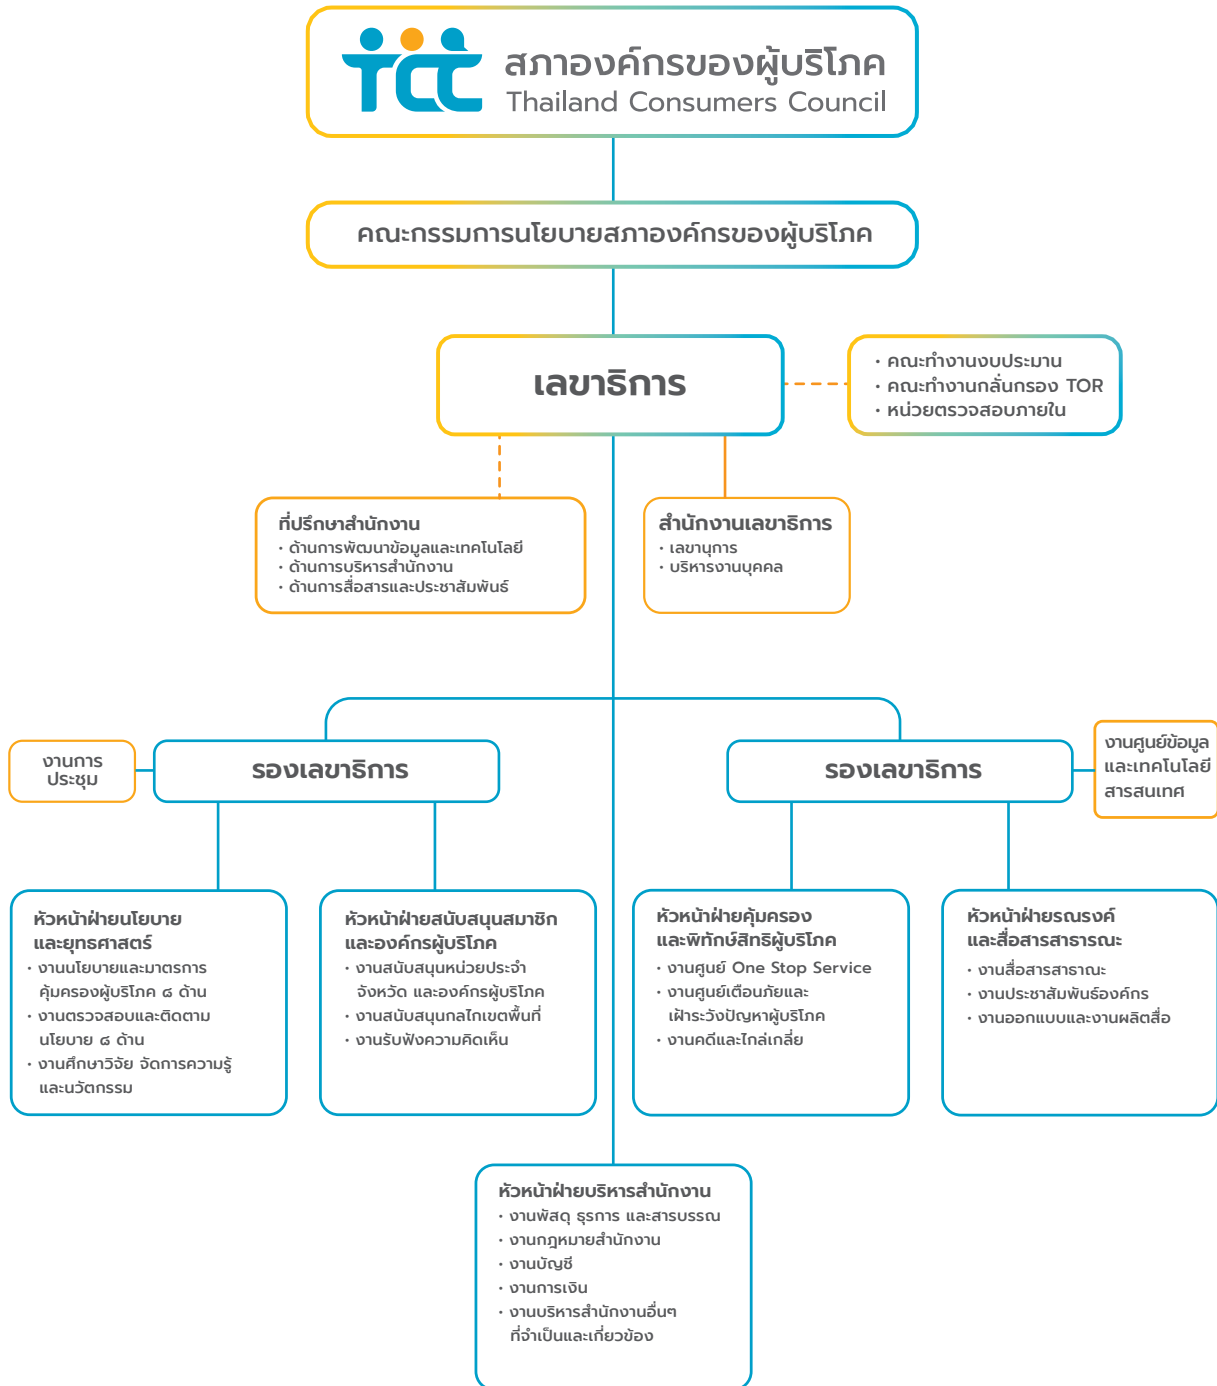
tcc สภาองค์กรของผู้บริโภค
Thailand Consumers Council

คณะกรรมการนโยบายสภาองค์กรของผู้บริโภค

เลขาธิการ

• คณะทำงานงบประมาณ
• คณะทำงานกลั่นกรอง TOR
• หน่วยตรวจสอบภายใน

ที่ปรึกษาสำนักงาน
• ด้านการพัฒนาข้อมูลและเทคโนโลยี
• ด้านการบริหารสำนักงาน
• ด้านการสื่อสารและประชาสัมพันธ์

สำนักงานเลขาธิการ
• เลขานุการ
• บริหารงานบุคคล

งานการประชุม

รองเลขาธิการ

รองเลขาธิการ

งานศูนย์ข้อมูลและเทคโนโลยีสารสนเทศ

หัวหน้าฝ่ายนโยบายและยุทธศาสตร์
• งานนโยบายและมาตรการคุ้มครองผู้บริโภค ๘ ด้าน
• งานตรวจสอบและติดตามนโยบาย ๘ ด้าน
• งานศึกษาวิจัย จัดการความรู้และนวัตกรรม

หัวหน้าฝ่ายสนับสนุนสมาชิกและองค์กรผู้บริโภค
• งานสนับสนุนหน่วยประจำจังหวัด และองค์กรผู้บริโภค
• งานสนับสนุนกลไกเขตพื้นที่
• งานรับฟังความคิดเห็น

หัวหน้าฝ่ายคุ้มครองและพิทักษ์สิทธิผู้บริโภค
• งานศูนย์ One Stop Service
• งานศูนย์เตือนภัยและเฝ้าระวังปัญหาผู้บริโภค
• งานคดีและไกล่เกลี่ย

หัวหน้าฝ่ายรณรงค์และสื่อสารสาธารณะ
• งานสื่อสารสาธารณะ
• งานประชาสัมพันธ์องค์กร
• งานออกแบบและงานผลิตสื่อ

หัวหน้าฝ่ายบริหารสำนักงาน
• งานพัสดุ ธุรการ และสารบรรณ
• งานกฎหมายสำนักงาน
• งานบัญชี
• งานการเงิน
• งานบริหารสำนักงานอื่นๆ ที่จำเป็นและเกี่ยวข้อง